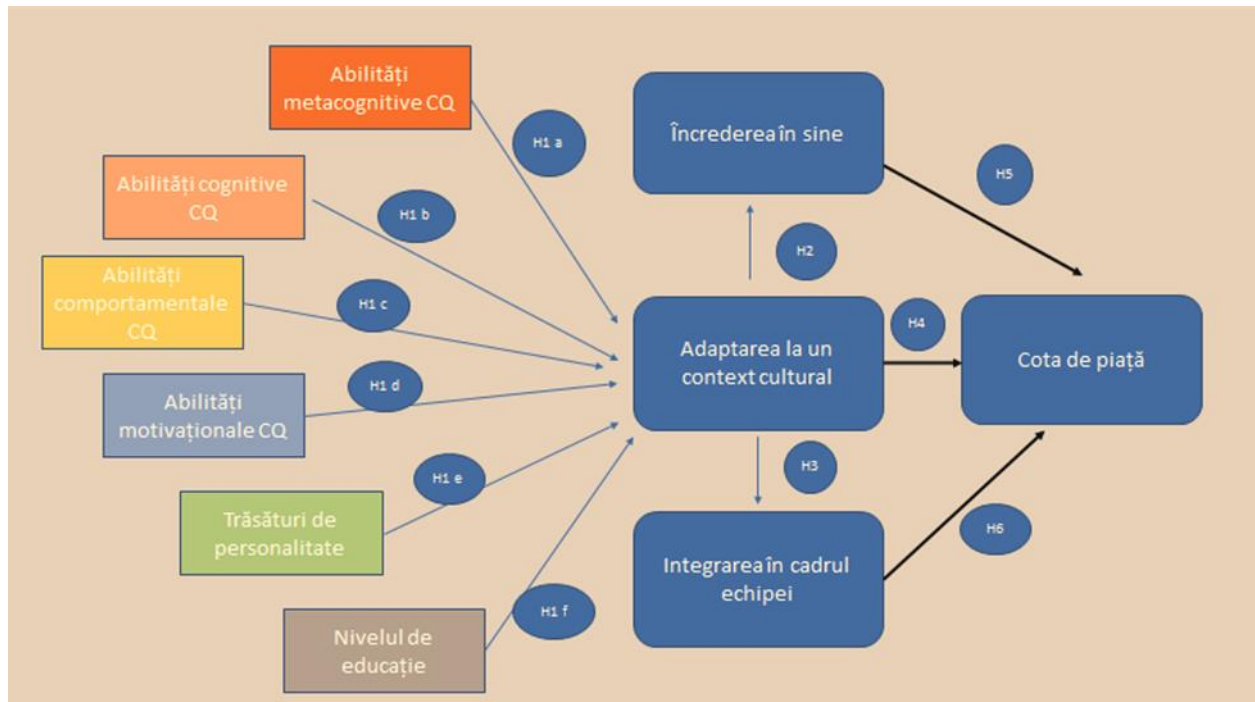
Abilități metacognitive CQ

H1 a

Abilități cognitive CQ

H1 b

Abilități comportamentale CQ

H1 c

Abilități motivaționale CQ

H1 d

H1 e

Trăsături de personalitate

H1 f

Nivelul de educație

Încrederea în sine

H5

H2

Adaptarea la un context cultural

H4

Cota de piață

H3

Integrarea în cadrul echipei

H6